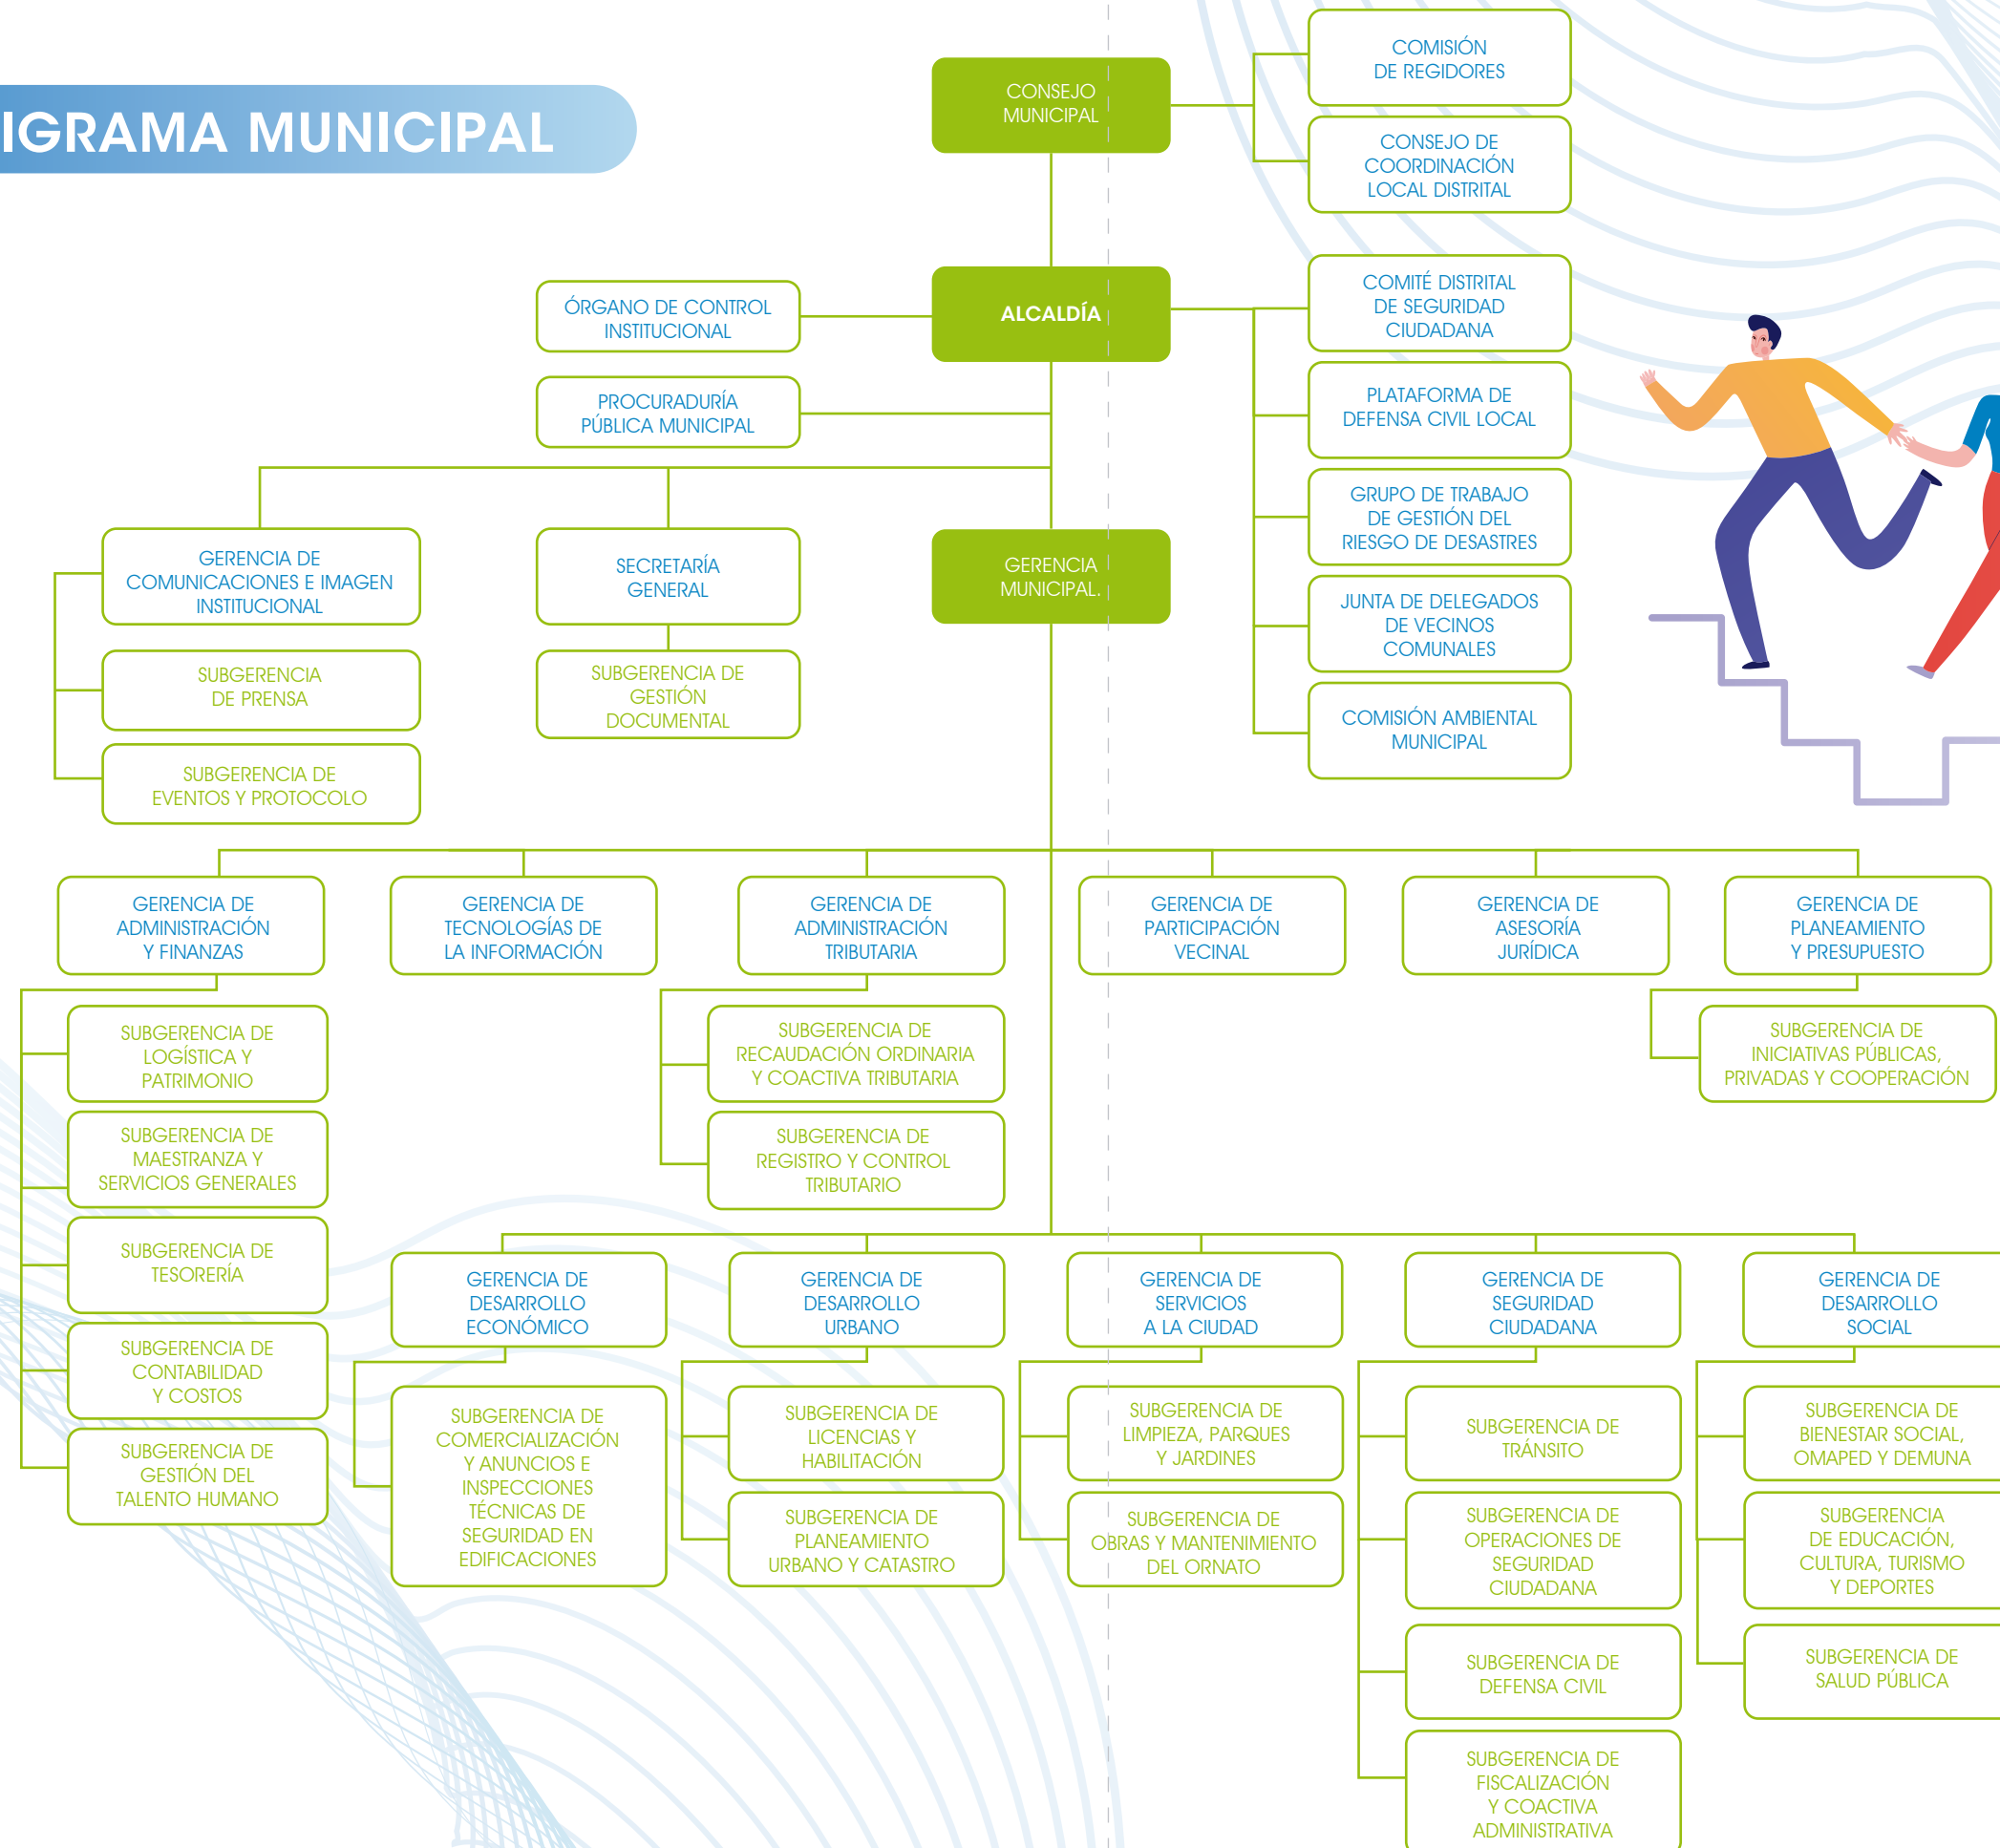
IGRAMA MUNICIPAL

CONSEJO MUNICIPAL

COMISIÓN DE REGIDORES

CONSEJO DE COORDINACIÓN LOCAL DISTRITAL

ALCALDÍA

ÓRGANO DE CONTROL INSTITUCIONAL

PROCURADURÍA PÚBLICA MUNICIPAL

COMITÉ DISTRITAL DE SEGURIDAD CIUDADANA

PLATAFORMA DE DEFENSA CIVIL LOCAL

GRUPO DE TRABAJO DE GESTIÓN DEL RIESGO DE DESASTRES

JUNTA DE DELEGADOS DE VECINOS COMUNALES

COMISIÓN AMBIENTAL MUNICIPAL

GERENCIA DE COMUNICACIONES E IMAGEN INSTITUCIONAL

SUBGERENCIA DE PRENSA

SUBGERENCIA DE EVENTOS Y PROTOCOLO

SECRETARÍA GENERAL

SUBGERENCIA DE GESTIÓN DOCUMENTAL

GERENCIA MUNICIPAL.

GERENCIA DE ADMINISTRACIÓN Y FINANZAS

GERENCIA DE TECNOLOGÍAS DE LA INFORMACIÓN

GERENCIA DE ADMINISTRACIÓN TRIBUTARIA

GERENCIA DE PARTICIPACIÓN VECINAL

GERENCIA DE ASESORÍA JURÍDICA

GERENCIA DE PLANEAMIENTO Y PRESUPUESTO

SUBGERENCIA DE LOGÍSTICA Y PATRIMONIO

SUBGERENCIA DE MAESTRANZA Y SERVICIOS GENERALES

SUBGERENCIA DE TESORERÍA

SUBGERENCIA DE CONTABILIDAD Y COSTOS

SUBGERENCIA DE GESTIÓN DEL TALENTO HUMANO

SUBGERENCIA DE RECAUDACIÓN ORDINARIA Y COACTIVA TRIBUTARIA

SUBGERENCIA DE REGISTRO Y CONTROL TRIBUTARIO

SUBGERENCIA DE INICIATIVAS PÚBLICAS, PRIVADAS Y COOPERACIÓN

GERENCIA DE DESARROLLO ECONÓMICO

GERENCIA DE DESARROLLO URBANO

GERENCIA DE SERVICIOS A LA CIUDAD

GERENCIA DE SEGURIDAD CIUDADANA

GERENCIA DE DESARROLLO SOCIAL

SUBGERENCIA DE COMERCIALIZACIÓN Y ANUNCIOS E INSPECCIONES TÉCNICAS DE SEGURIDAD EN EDIFICACIONES

SUBGERENCIA DE LICENCIAS Y HABILITACIÓN

SUBGERENCIA DE PLANEAMIENTO URBANO Y CATASTRO

SUBGERENCIA DE LIMPIEZA, PARQUES Y JARDINES

SUBGERENCIA DE OBRAS Y MANTENIMIENTO DEL ORNATO

SUBGERENCIA DE TRÁNSITO

SUBGERENCIA DE OPERACIONES DE SEGURIDAD CIUDADANA

SUBGERENCIA DE DEFENSA CIVIL

SUBGERENCIA DE FISCALIZACIÓN Y COACTIVA ADMINISTRATIVA

SUBGERENCIA DE BIENESTAR SOCIAL, OMAPED Y DEMUNA

SUBGERENCIA DE EDUCACIÓN, CULTURA, TURISMO Y DEPORTES

SUBGERENCIA DE SALUD PÚBLICA